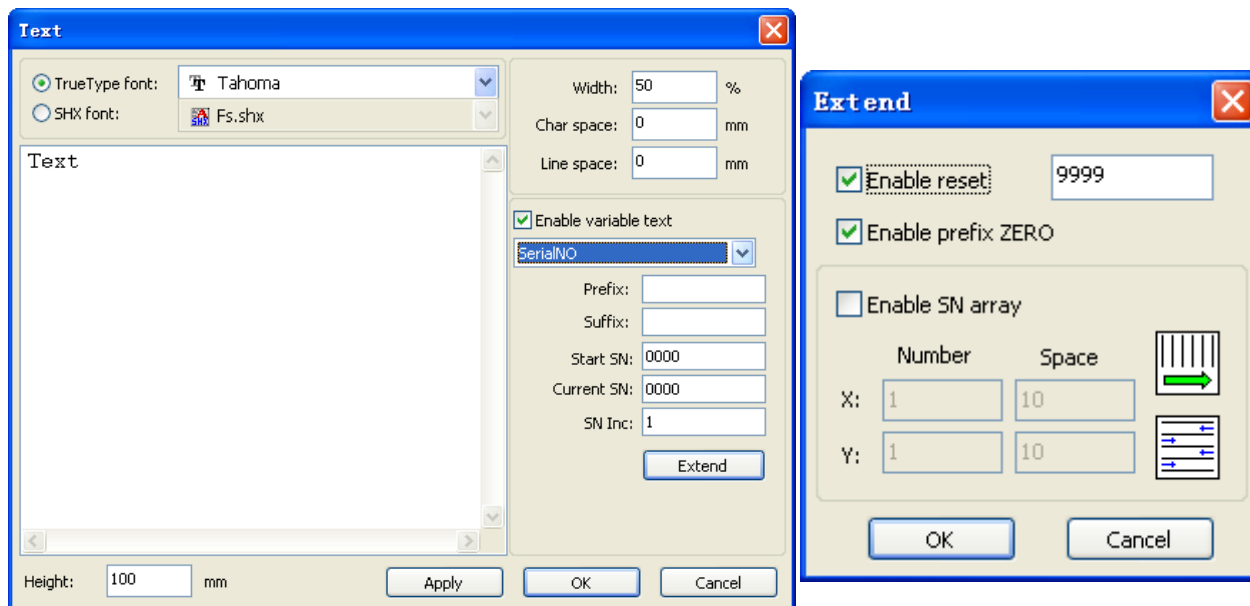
Text

TrueType font: Tahoma
SHX font: Fs.shx

Text

Width: 50 %
Char space: 0 mm
Line space: 0 mm

Enable variable text
SerialNO
Prefix:
Suffix:
Start SN: 0000
Current SN: 0000
SN Inc: 1
Extend

Height: 100 mm
Apply
OK
Cancel

Extend

Enable reset 9999
Enable prefix ZERO

Enable SN array
Number Space
X: 1 10
Y: 1 10

OK
Cancel